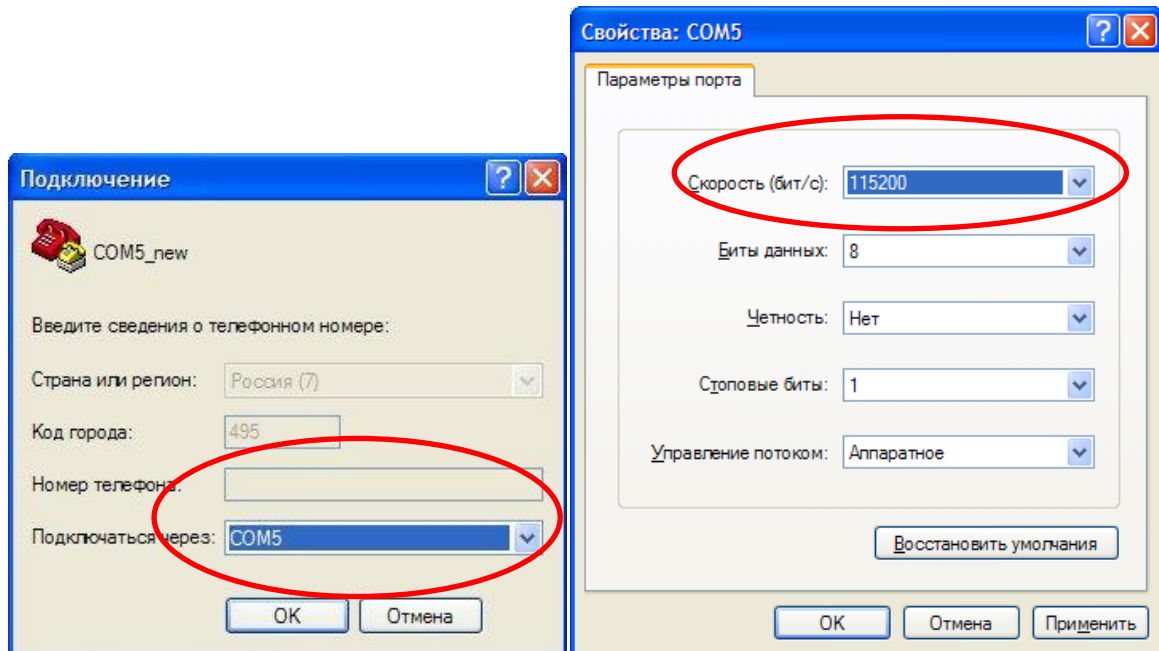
Подключение

COM5_new

Введите сведения о телефонном номере:

Страна или регион: Россия (7)

Код города: 495

Номер телефона:

Подключаться через: COM5

OK Отмена

Свойства: COM5

Параметры порта

Скорость (бит/с): 115200

Биты данных: 8

Четность: Нет

Стоповые биты: 1

Управление потоком: Аппаратное

Восстановить умолчания

OK Отмена Применить